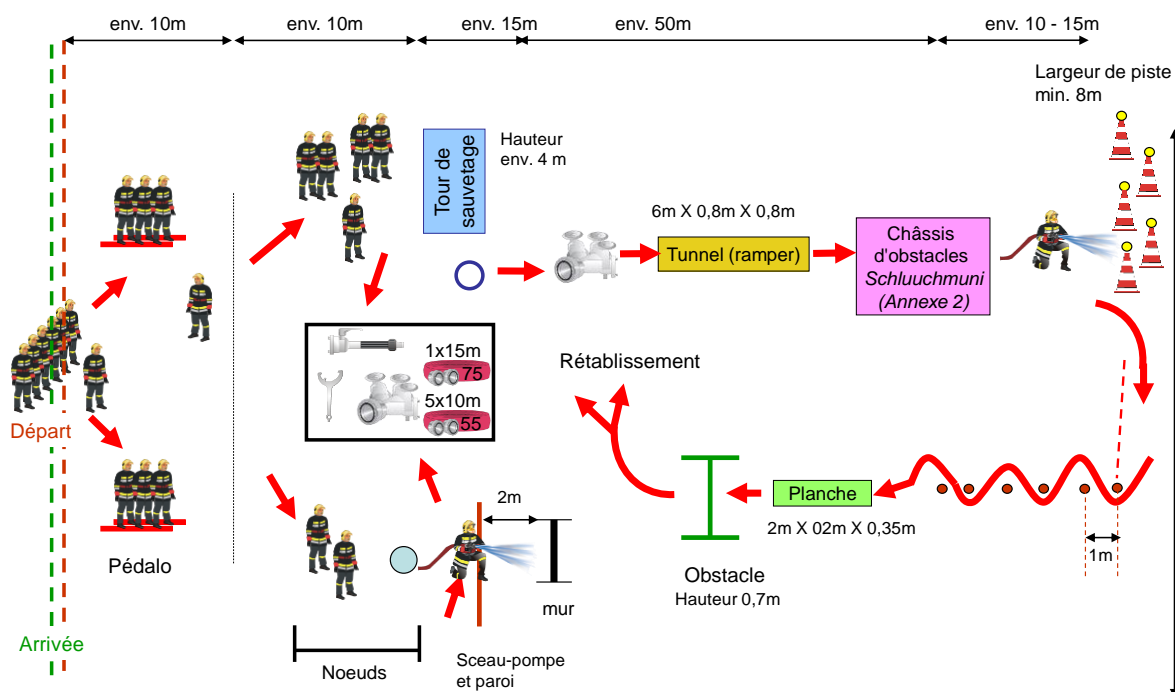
env. 10m
env. 10m
env. 15m
env. 50m
env. 10 - 15m

Largeur de piste min. 8m

Tour de sauvetage

Hauteur env. 4 m

6m X 0,8m X 0,8m

Tunnel (ramper)

Châssis d'obstacles *Schluuchmuni* *(Annexe 2)*

1x15m
75
5x10m
55

Rétablissement

Départ

Planche

2m X 02m X 0,35m

2m

1m

Pédalo

Obstacle
Hauteur 0,7m

mur

Arrivée

Noeuds

Seau-pompe et paroi